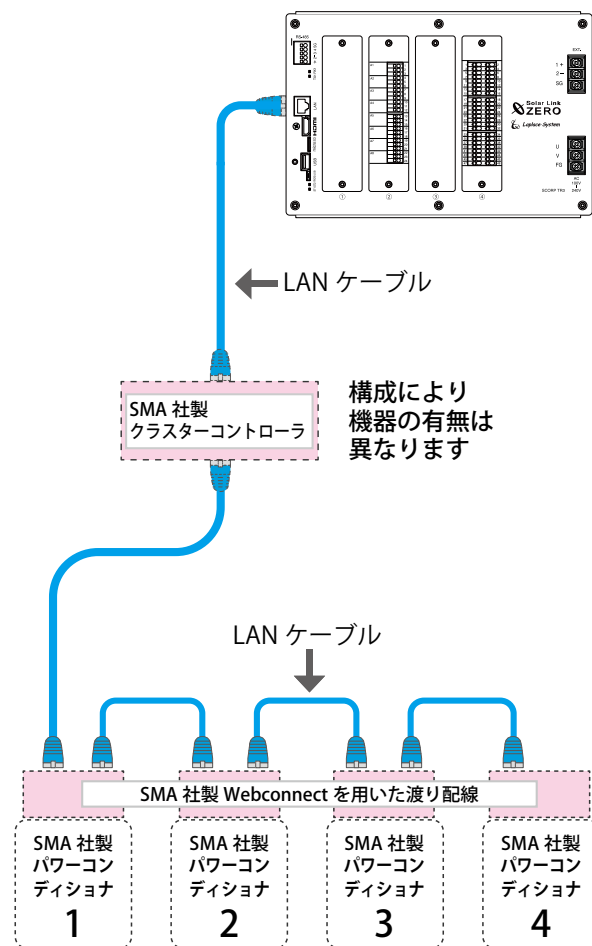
RS-485

LAN

HDMI

USB

EXT.

1 +

2 −

SG

Solar Link ZERO

Laplace System

U

V

FG

AC 100V 240V

①

②

③

④

LAN ケーブル

SMA 社製 クラスターコントローラ

構成により 機器の有無は 異なります

LAN ケーブル

SMA 社製 Webconnect を用いた渡り配線

SMA 社製 パワーコン ディショナ 1

SMA 社製 パワーコン ディショナ 2

SMA 社製 パワーコン ディショナ 3

SMA 社製 パワーコン ディショナ 4